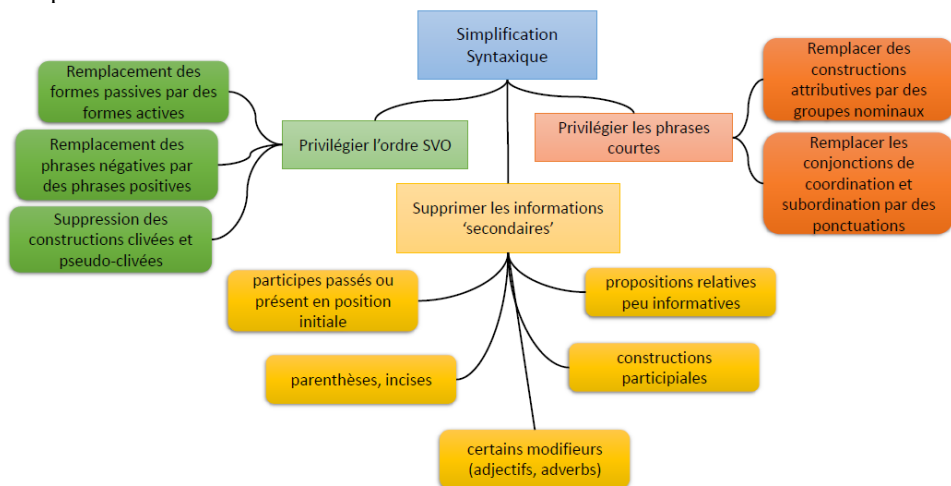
Simplification Syntaxique

Privilégier l'ordre SVO

Remplacement des formes passives par des formes actives

Remplacement des phrases négatives par des phrases positives

Suppression des constructions clivées et pseudo-clivées

Privilégier les phrases courtes

Remplacer des constructions attributives par des groupes nominaux

Remplacer les conjonctions de coordination et subordination par des ponctuations

Supprimer les informations 'secondaires'

participes passés ou présent en position initiale

parenthèses, incises

certains modifieurs (adjectifs, adverbs)

propositions relatives peu informatives

constructions participiales